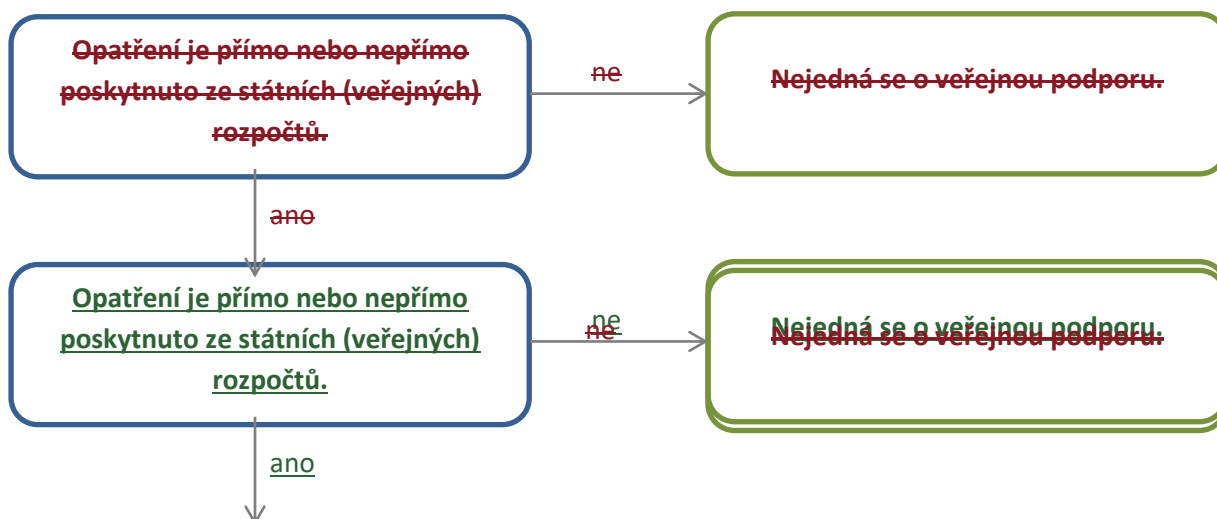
Opatření je přímo nebo nepřímo poskytnuto ze státních (veřejných) rozpočtů.

ne

Nejedná se o veřejnou podporu.

ano

Opatření je přímo nebo nepřímo poskytnuto ze státních (veřejných) rozpočtů.

ne
ne

Nejedná se o veřejnou podporu.
Nejedná se o veřejnou podporu.

ano